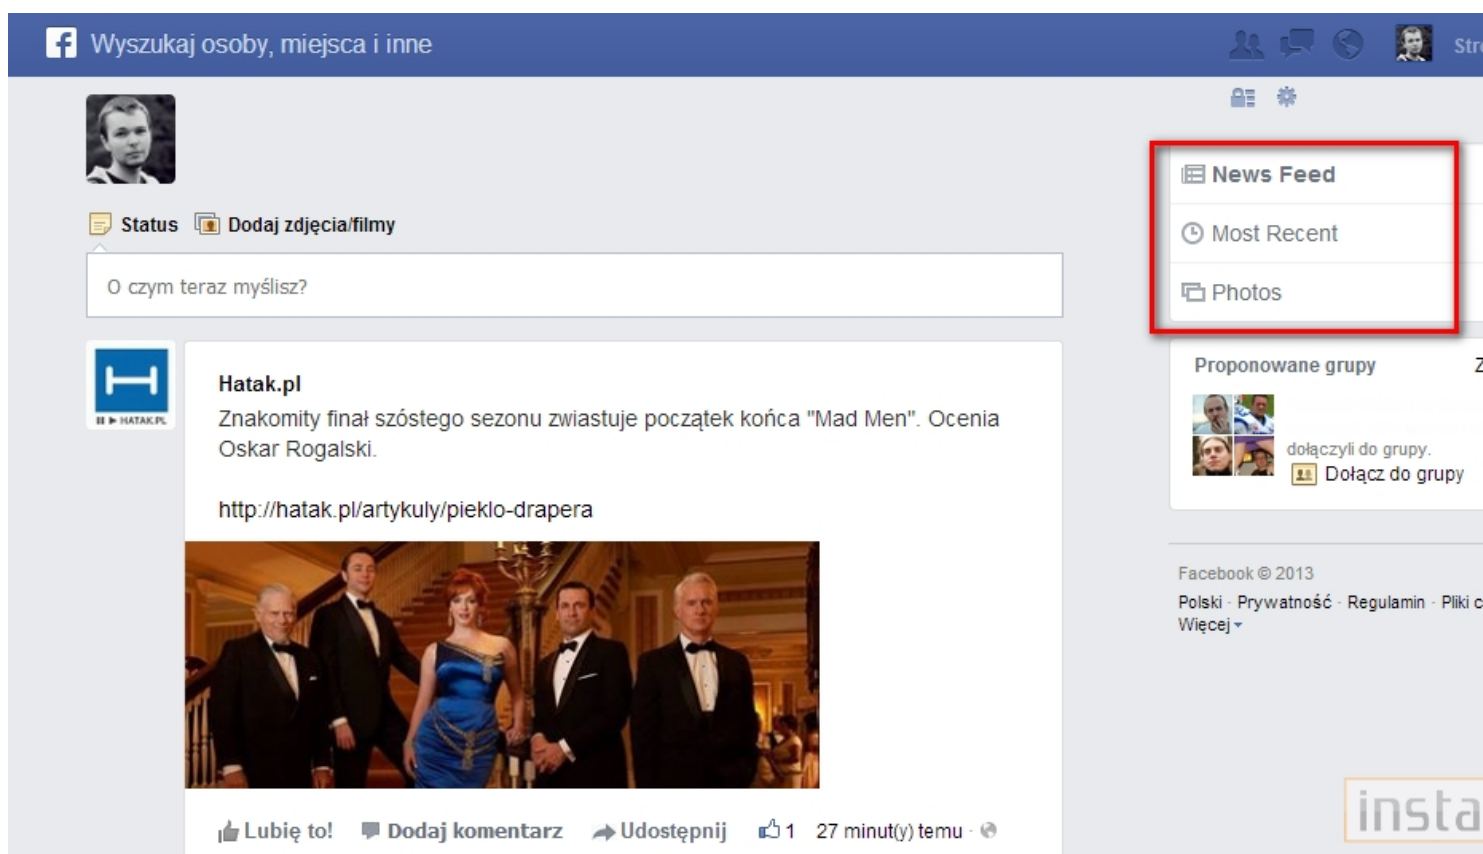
Wyszukaj osoby, miejsca i inne

Str

Status Dodaj zdjęcia/filmy

O czym teraz myślisz?

News Feed

Most Recent

Photos

HATAK.PL

Hatak.pl

Znakomity finał szóstego sezonu zwiastuje początek końca "Mad Men". Ocenia Oskar Rogalski.

http://hatak.pl/artykuly/pieklo-drapera

Lubię to! Dodaj komentarz Udostępnij 1 27 minut(y) temu ·

Proponowane grupy

Z

dołączyli do grupy.

Dołącz do grupy

Facebook © 2013

Polski · Prywatność · Regulamin · Pliki c

Więcej

insta